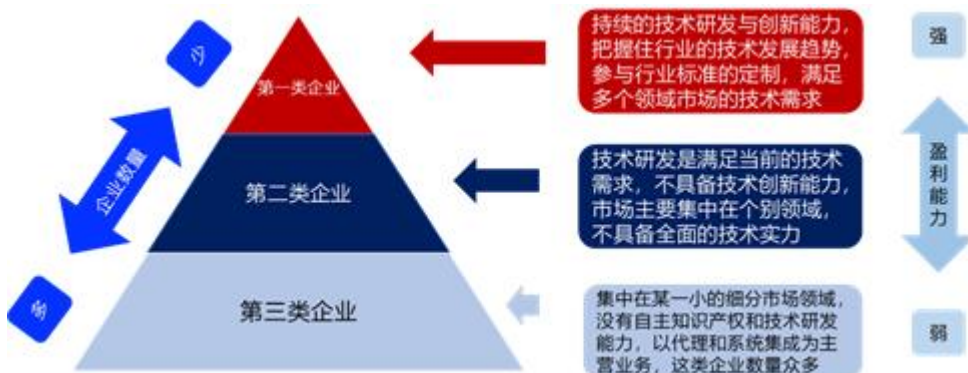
少

企业数量

多

第一类企业

第二类企业

第三类企业

持续的技术研发与创新能力，把握住行业的技术发展趋势，参与行业标准的定制，满足多个领域市场的技术需求

技术研发是满足当前的技术需求，不具备技术创新能力，市场主要集中在个别领域，不具备全面的技术实力

集中在某一小的细分市场领域，没有自主知识产权和技术研发能力，以代理和系统集成为主营业务，这类企业数量众多

强

盈利能力

弱